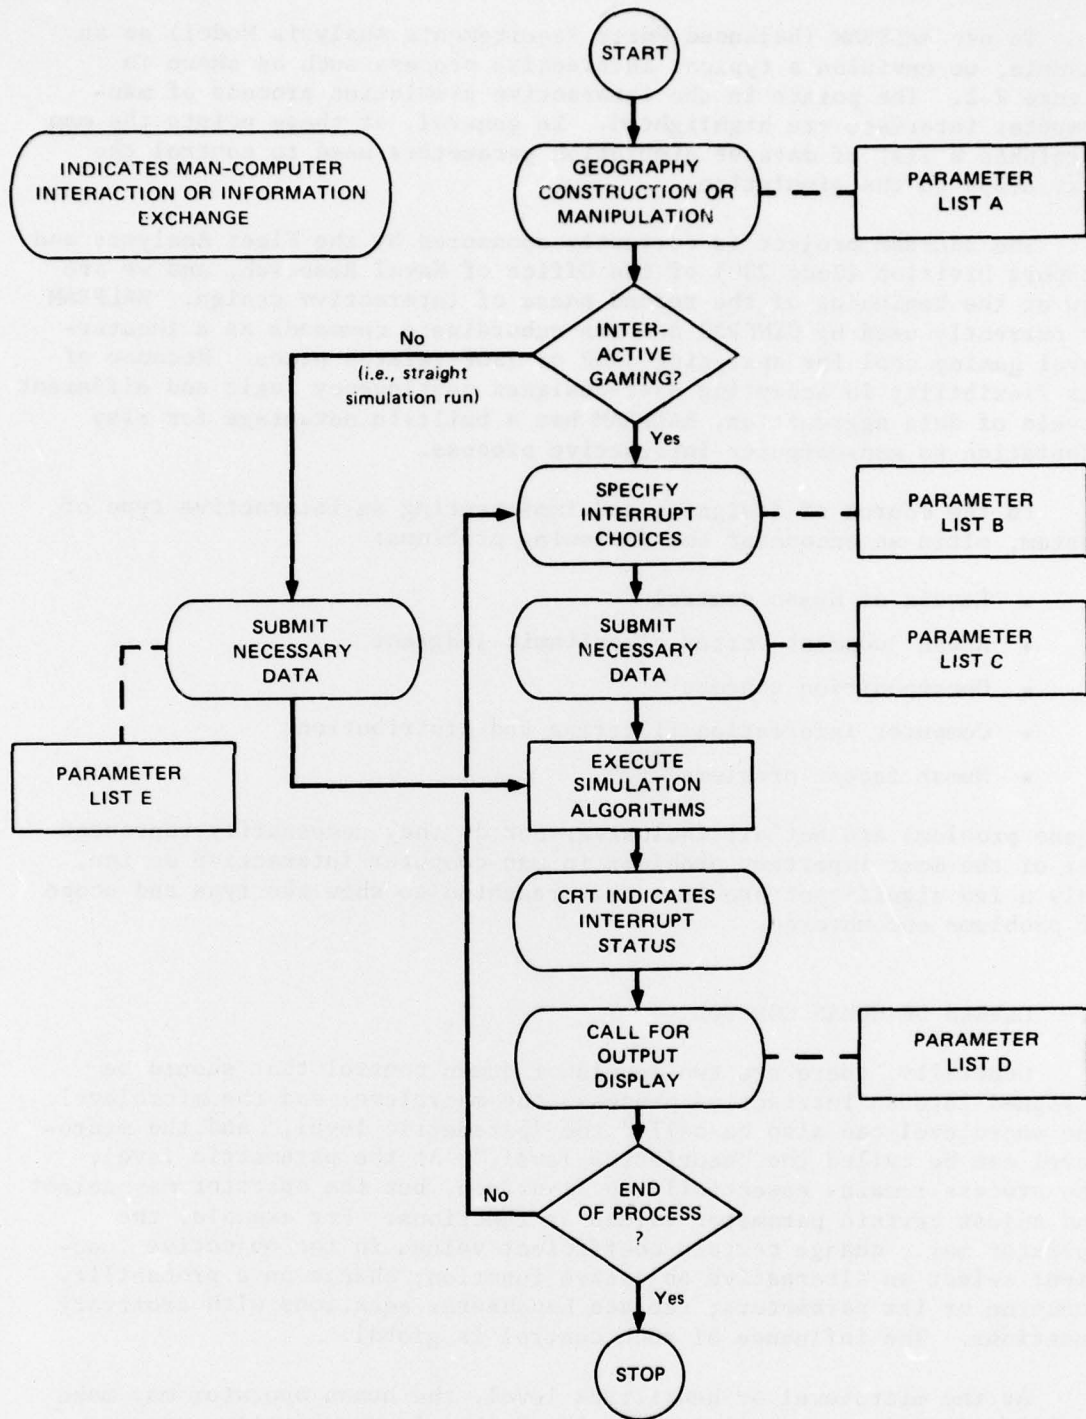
START

INDICATES MAN-COMPUTER INTERACTION OR INFORMATION EXCHANGE

GEOGRAPHY CONSTRUCTION OR MANIPULATION

PARAMETER LIST A

INTER-ACTIVE GAMING?

No

(i.e., straight simulation run)

Yes

SPECIFY INTERRUPT CHOICES

PARAMETER LIST B

SUBMIT NECESSARY DATA

SUBMIT NECESSARY DATA

PARAMETER LIST C

PARAMETER LIST E

EXECUTE SIMULATION ALGORITHMS

CRT INDICATES INTERRUPT STATUS

CALL FOR OUTPUT DISPLAY

PARAMETER LIST D

END OF PROCESS ?

No

Yes

STOP